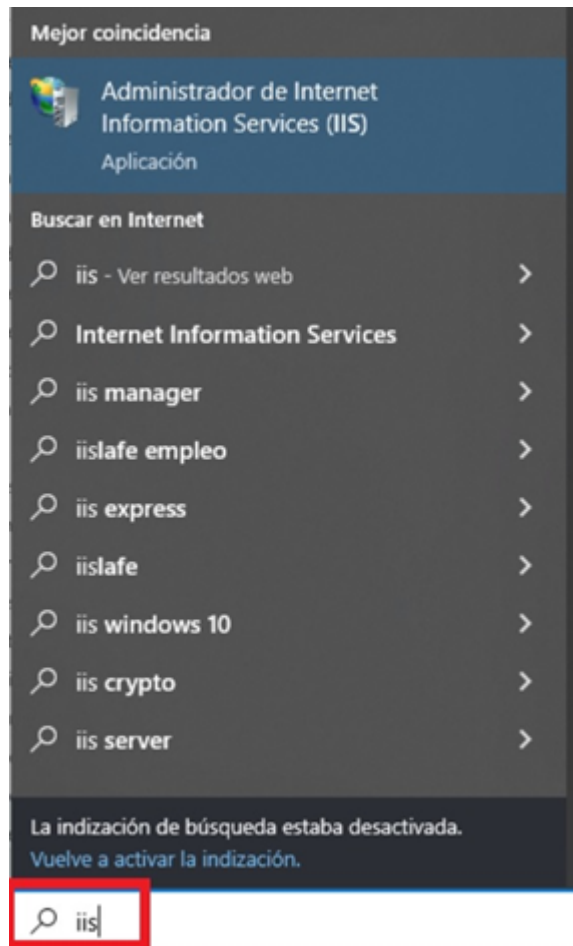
Mejor coincidencia

Administrador de Internet Information Services (IIS)
Aplicación

Buscar en Internet

iis - Ver resultados web

Internet Information Services

iis manager

iislafe empleo

iis express

iislafe

iis windows 10

iis crypto

iis server

La indización de búsqueda estaba desactivada.
Vuelve a activar la indización.

iis